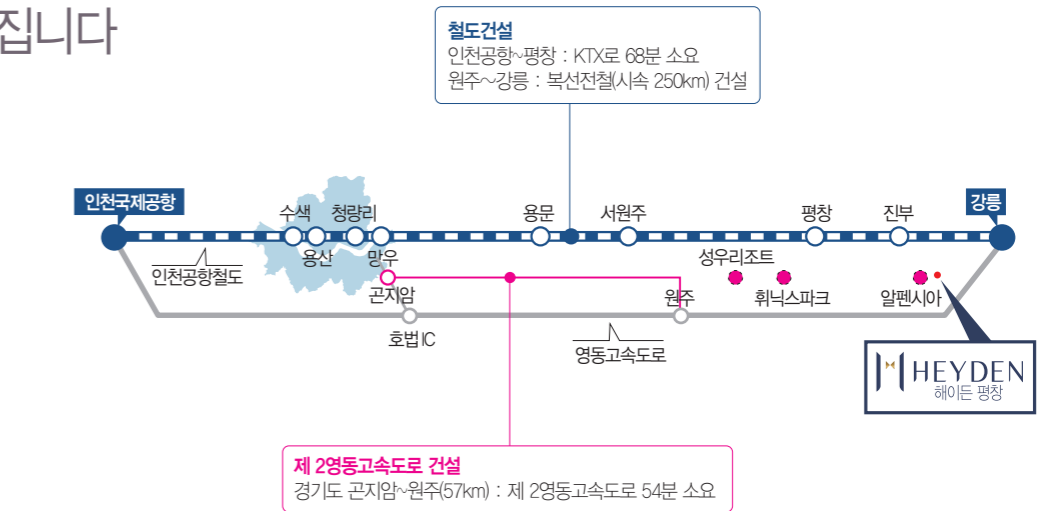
집니다

철도건설
인천공항~평창 : KTX로 68분 소요
원주~강릉 : 복선전철(시속 250km) 건설

인천국제공항
수색
청량리
용산
망우
용문
서원주
평창
진부
강릉
인천공항철도
곤지암
원주
성우리조트
휘닉스파크
알펜시아
호법IC
영동고속도로
HEYDEN
해이든 평창

제 2영동고속도로 건설
경기도 곤지암~원주(57km) : 제 2영동고속도로 54분 소요